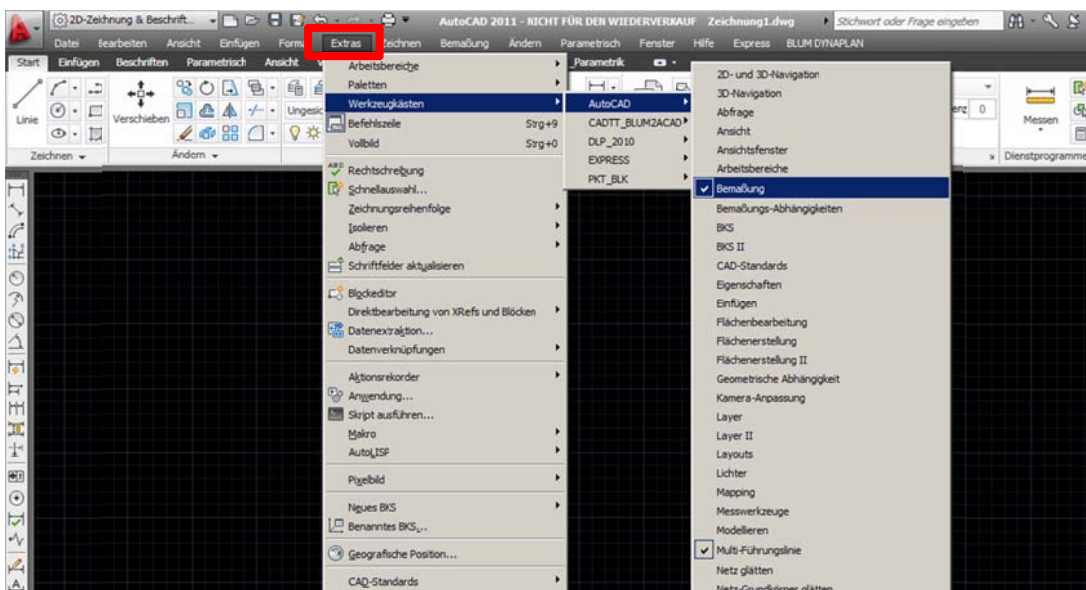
2D-Zeichnung & Beschrift... AutoCAD 2011 - NICHT FÜR DEN WIEDERVERKAUF Zeichnung1.dwg Stichwort oder Frage eingeben

Datei Bearbeiten Ansicht Einfügen Format Extras Zeichnen Bemaßung Ändern Parametrisch Fenster Hilfe Express BLUM DYNAPLAN

Start Einfügen Beschriften Parametrisch Ansicht Parametrik

Linie Verschieben Ungesi

Zeichnen Ändern Dienstprogramme Messen

Arbeitsbereiche
Paletten
Werkzeugkästen
Befehlszeile Strg+9
Vollbild Strg+0
Rechtschreibung
Schnellauswahl...
Zeichnungsreihenfolge
Isolieren
Abfrage
Schriftfelder aktualisieren
Blockeditor
Direktbearbeitung von XRefs und Blöcken
Datenextraktion...
Datenverknüpfungen
Aktionsrekorder
Anwendung...
Skript ausführen...
Makro
AutoLISP
Pixelbild
Neues BKS
Benanntes BKS...
Geografische Position...
CAD-Standards

AutoCAD
CADTT_BLUM2ACAD
DLP_2010
EXPRESS
PKT_BLK

2D- und 3D-Navigation
3D-Navigation
Abfrage
Ansicht
Ansichtsfenster
Arbeitsbereiche
Bemaßung
Bemaßungs-Abhängigkeiten
BKS
BKS II
CAD-Standards
Eigenschaften
Einfügen
Flächenbearbeitung
Flächenerstellung
Flächenerstellung II
Geometrische Abhängigkeit
Kamera-Anpassung
Layer
Layer II
Layouts
Lichter
Mapping
Messwerkzeuge
Modellieren
Multi-Führungslinie
Netz glätten
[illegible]